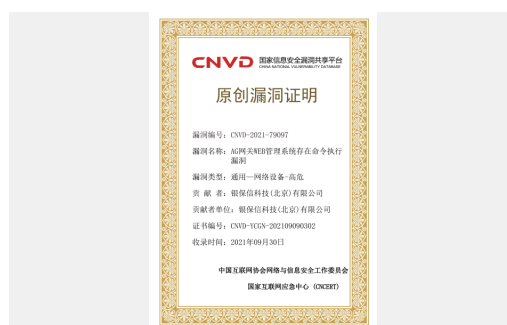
CNVD 国家信息安全漏洞共享平台
CHINA NATIONAL VULNERABILITY DATABASE

原创漏洞证明

漏洞编号：CNVD-2021-79097

漏洞名称：AG网关WEB管理系统存在命令执行漏洞

漏洞类型：通用－网络设备－高危

贡　献　者：银保信科技(北京)有限公司

贡献者单位：银保信科技(北京)有限公司

证书编号：CNVD-YCGN-2021090302

收录时间：2021年09月30日

中国互联网协会网络与信息安全工作委员会

国家互联网应急中心（CNCERT）